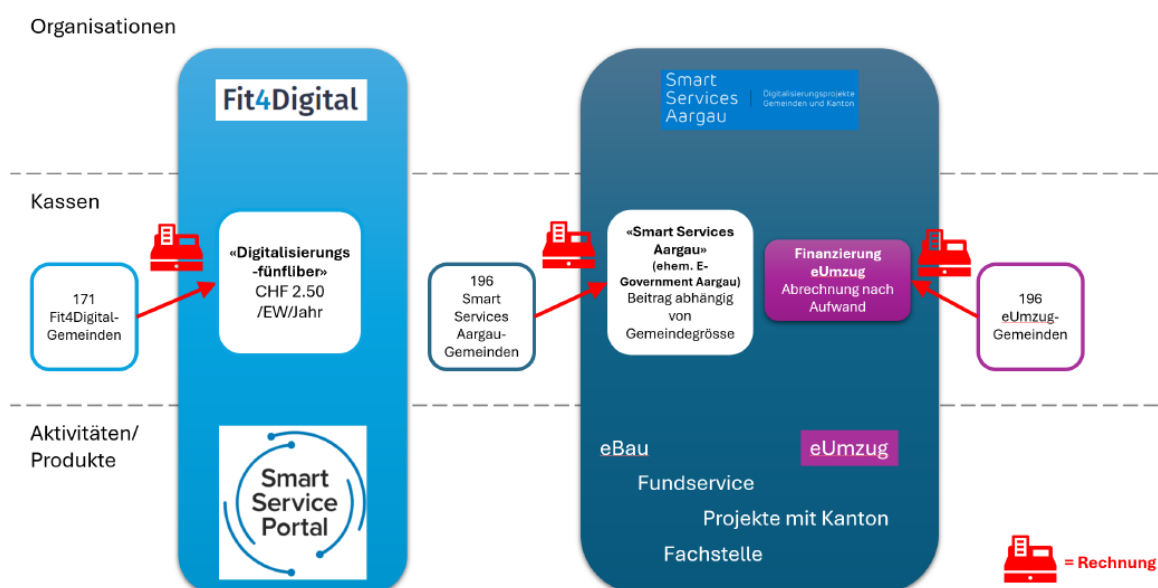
Organisationen

Fit4Digital

Smart Services Aargau | Digitalisierungsprojekte Gemeinden und Kanton

Kassen

171 Fit4Digital-Gemeinden

«Digitalisierungs-fünfliber» CHF 2.50 /EW/Jahr

196 Smart Services Aargau-Gemeinden

«Smart Services Aargau» (ehem. E-Government Aargau) Beitrag abhängig von Gemeindegrösse

Finanzierung eUmzug Abrechnung nach Aufwand

196 eUmzug-Gemeinden

Aktivitäten/ Produkte

Smart Service Portal

eBau

eUmzug

Fundservice

Projekte mit Kanton

Fachstelle

= Rechnung